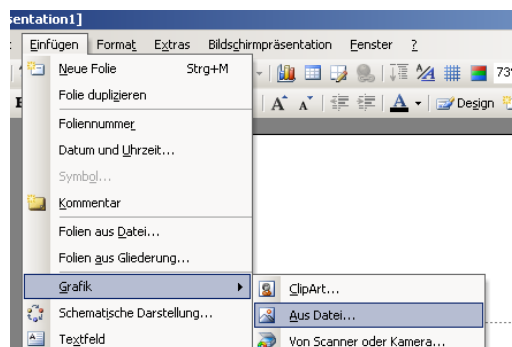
sentation1]

Einfügen Format Extras Bildschirmpräsentation Fenster ?

Neue Folie Strg+M
Folie duplizieren
Foliennummer
Datum und Uhrzeit...
Symbol...
Kommentar
Folien aus Datei...
Folien aus Gliederung...
Grafik
Schematische Darstellung...
Textfeld

ClipArt...
Aus Datei...
Von Scanner oder Kamera...

Design

73